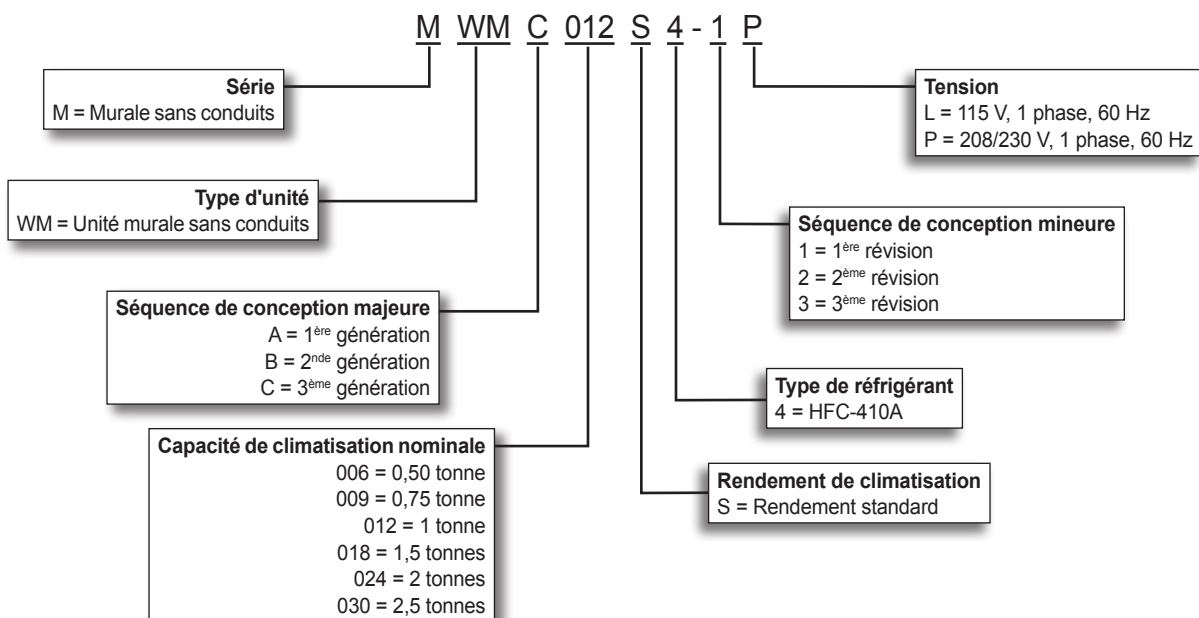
M WM C 012 S 4 - 1 P

**Série**
M = Murale sans conduits

**Type d'unité**
WM = Unité murale sans conduits

**Séquence de conception majeure**
A = 1$^{ère}$ génération
B = 2$^{nde}$ génération
C = 3$^{ème}$ génération

**Capacité de climatisation nominale**
006 = 0,50 tonne
009 = 0,75 tonne
012 = 1 tonne
018 = 1,5 tonnes
024 = 2 tonnes
030 = 2,5 tonnes

**Tension**
L = 115 V, 1 phase, 60 Hz
P = 208/230 V, 1 phase, 60 Hz

**Séquence de conception mineure**
1 = 1$^{ère}$ révision
2 = 2$^{ème}$ révision
3 = 3$^{ème}$ révision

**Type de réfrigérant**
4 = HFC-410A

**Rendement de climatisation**
S = Rendement standard